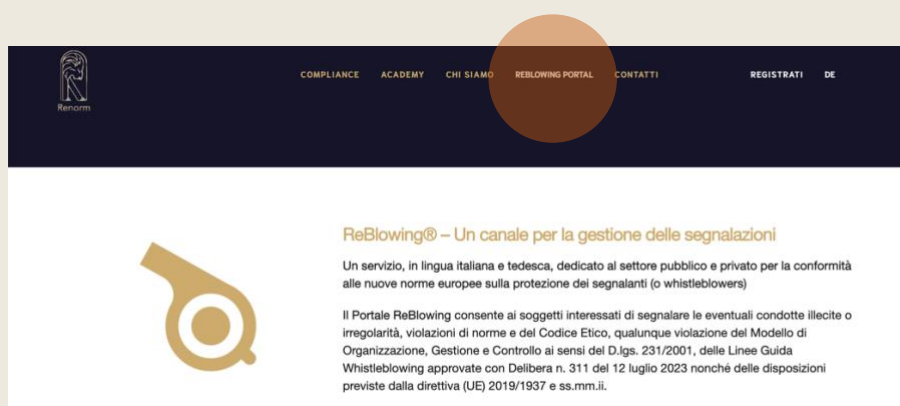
Renorm

COMPLIANCE ACADEMY CHI SIAMO REBLOWING PORTAL CONTATTI REGISTRATI DE

ReBlowing® – Un canale per la gestione delle segnalazioni

Un servizio, in lingua italiana e tedesca, dedicato al settore pubblico e privato per la conformità alle nuove norme europee sulla protezione dei segnalanti (o whistleblowers)

Il Portale ReBlowing consente ai soggetti interessati di segnalare le eventuali condotte illecite o irregolarità, violazioni di norme e del Codice Etico, qualunque violazione del Modello di Organizzazione, Gestione e Controllo ai sensi del D.lgs. 231/2001, delle Linee Guida Whistleblowing approvate con Delibera n. 311 del 12 luglio 2023 nonché delle disposizioni previste dalla direttiva (UE) 2019/1937 e ss.mm.ii.